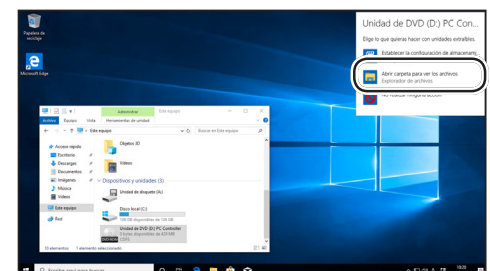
Papelera de reciclaje

Microsoft Edge

Unidad de DVD (D:) PC Con...

Elige lo que quieras hacer con unidades extraíbles.

Establecer la configuración de almacenami...

Abrir carpeta para ver los archivos
Explorador de archivos

No realizar ninguna acción

Administrar Este equipo

Archivo Equipo Vista Herramientas de unidad

← → ↑ Este equipo

Buscar en Este equipo

Acceso rápido
Escritorio
Descargas
Documentos
Imágenes
Música
Vídeos
Este equipo
Red

Objetos 3D

Vídeos

Dispositivos y unidades (3)

Unidad de disquete (A:)

Disco local (C:)
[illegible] GB disponibles de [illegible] GB

Unidad de DVD (D:) PC Controller
0 bytes disponibles de 635 MB
UDF

10 elementos 1 elemento seleccionado

Escribe aquí para buscar

10:20